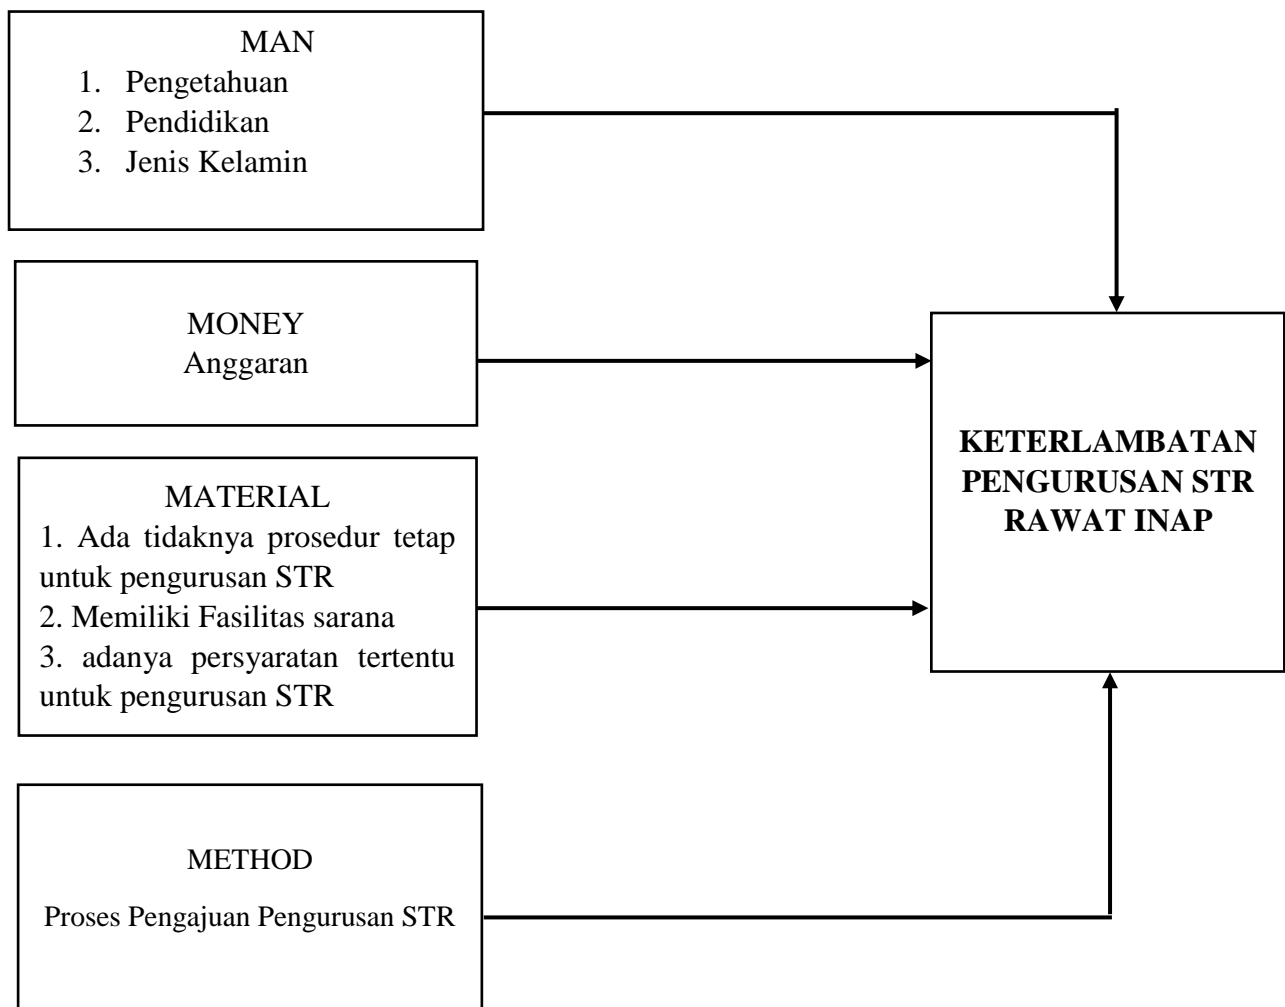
MAN
1. Pengetahuan
2. Pendidikan
3. Jenis Kelamin

MONEY
Anggaran

MATERIAL
1. Ada tidaknya prosedur tetap untuk pengurusan STR
2. Memiliki Fasilitas sarana
3. adanya persyaratan tertentu untuk pengurusan STR

METHOD
Proses Pengajuan Pengurusan STR

KETERLAMBATAN PENGURUSAN STR RAWAT INAP